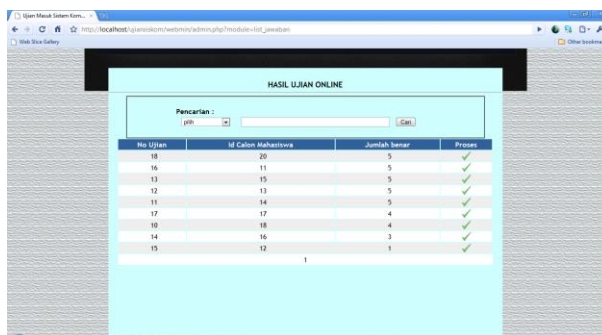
Ujian Masuk Sistem Kom... ×

http://localhost/ujiansiskom/webmin/admin.php?module=list_jawaban

Web Slice Gallery

Other bookmarks

HASIL UJIAN ONLINE

Pencarian :

pilih

Cari

| No Ujian | Id Calon Mahasiswa | Jumlah benar | Proses |
|---|---|---|---|
| 18 | 20 | 5 | ✓ |
| 16 | 11 | 5 | ✓ |
| 13 | 15 | 5 | ✓ |
| 12 | 13 | 5 | ✓ |
| 11 | 14 | 5 | ✓ |
| 17 | 17 | 4 | ✓ |
| 10 | 18 | 4 | ✓ |
| 14 | 16 | 3 | ✓ |
| 15 | 12 | 1 | ✓ |

1